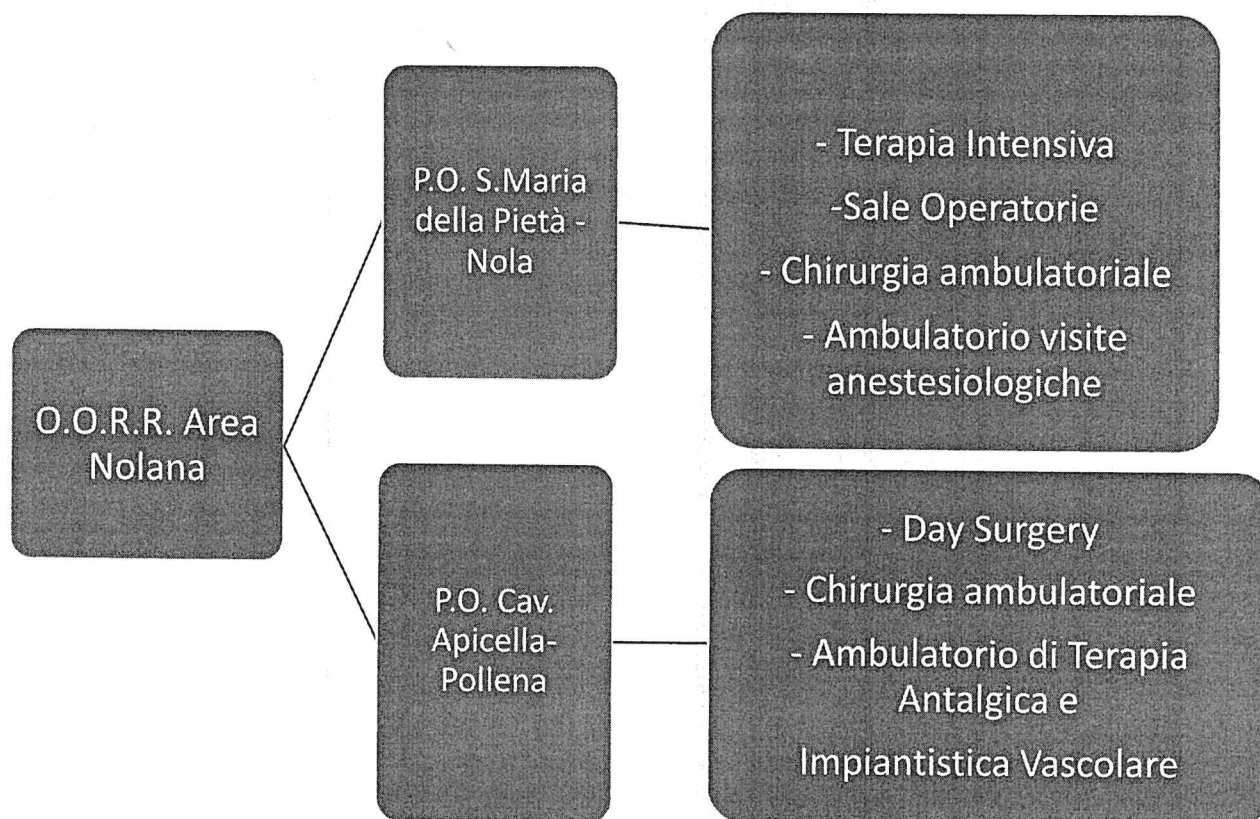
O.O.R.R. Area Nolana

P.O. S.Maria della Pietà - Nola

- Terapia Intensiva
-Sale Operatorie
- Chirurgia ambulatoriale
- Ambulatorio visite anestesiologiche

P.O. Cav. Apicella-Pollena

- Day Surgery
- Chirurgia ambulatoriale
- Ambulatorio di Terapia Antalgica e
Impiantistica Vascolare